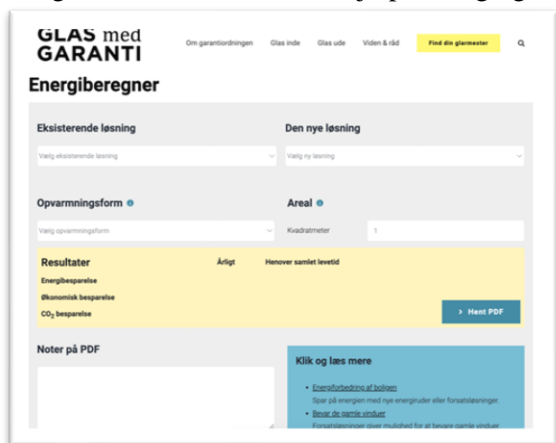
GLAS med GARANTI

Om garantiordningen Glas inde Glas ude Viden & råd Find din glarmester

Energiberegner

Eksisterende løsning

Vælg eksisterende løsning

Den nye løsning

Vælg ny løsning

Opvarmningsform

Vælg opvarmningsform

Areal

Kvadratmeter 1

Resultater Årligt Henover samlet levetid

Energibesparelse

Økonomisk besparelse

$CO_2$ besparelse

> Hent PDF

Noter på PDF

Klik og læs mere

• Energiforbedring af boligen
Spar på energien med nye energiruder eller forsatsløsninger

• Bevar de gamle vinduer
Forsatsløsninger giver mulighed for at bevare gamle vinduer